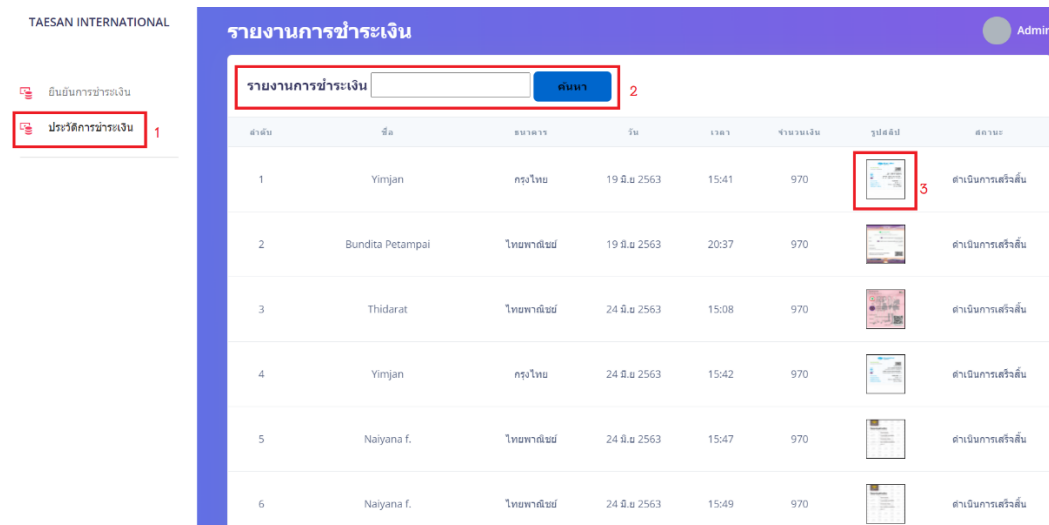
TAESAN INTERNATIONAL

ยืนยันการชำระเงิน

ประวัติการชำระเงิน 1

รายงานการชำระเงิน

Admin

รายงานการชำระเงิน ค้นหา 2

| ลำดับ | ชื่อ | ธนาคาร | วัน | เวลา | จำนวนเงิน | รูปสลิป | สถานะ |
|---|---|---|---|---|---|---|---|
| 1 | Yimjan | กรุงไทย | 19 มิ.ย 2563 | 15:41 | 970 | 3 | ดำเนินการเสร็จสิ้น |
| 2 | Bundita Petampai | ไทยพาณิชย์ | 19 มิ.ย 2563 | 20:37 | 970 | | ดำเนินการเสร็จสิ้น |
| 3 | Thidarat | ไทยพาณิชย์ | 24 มิ.ย 2563 | 15:08 | 970 | | ดำเนินการเสร็จสิ้น |
| 4 | Yimjan | กรุงไทย | 24 มิ.ย 2563 | 15:42 | 970 | | ดำเนินการเสร็จสิ้น |
| 5 | Naiyana f. | ไทยพาณิชย์ | 24 มิ.ย 2563 | 15:47 | 970 | | ดำเนินการเสร็จสิ้น |
| 6 | Naiyana f. | ไทยพาณิชย์ | 24 มิ.ย 2563 | 15:49 | 970 | | ดำเนินการเสร็จสิ้น |